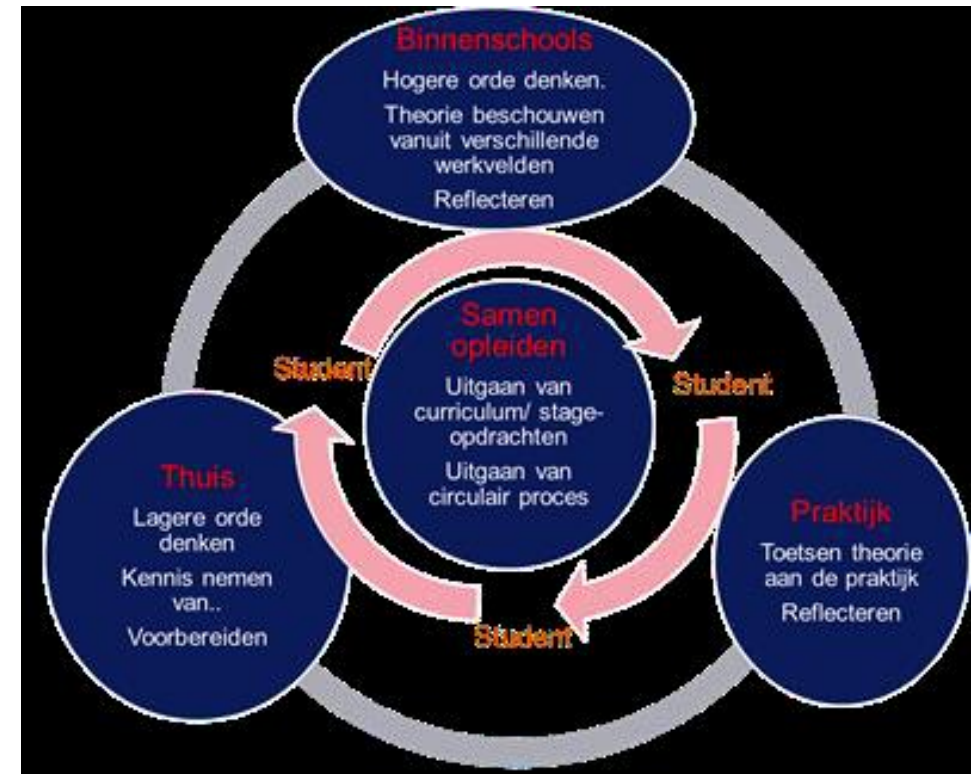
Binnenschools

Hogere orde denken.

Theorie beschouwen vanuit verschillende werkvelden

Reflecteren

Samen opleiden

Uitgaan van curriculum/ stageopdrachten

Uitgaan van circulair proces

Student

Student

Student

Thuis

Lagere orde denken

Kennis nemen van..

Voorbereiden

Praktijk

Toetsen theorie aan de praktijk

Reflecteren